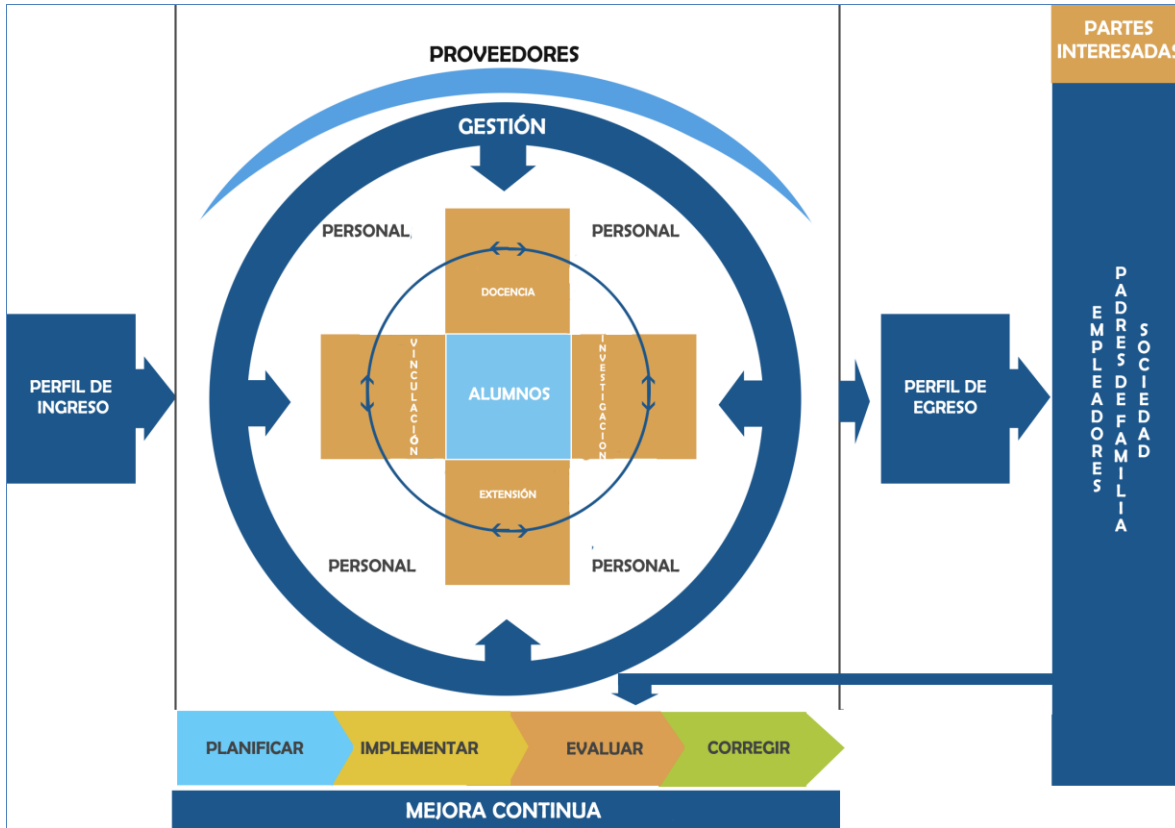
PARTES INTERESADAS

PROVEEDORES

GESTIÓN

PERSONAL

PERSONAL

DOCENCIA

VINCULACIÓN

ALUMNOS

INVESTIGACIÓN

EXTENSIÓN

PERSONAL

PERSONAL

PERFIL DE INGRESO

PERFIL DE EGRESO

EMPLEADORES

PADRES DE FAMILIA

SOCIEDAD

PLANIFICAR

IMPLEMENTAR

EVALUAR

CORREGIR

MEJORA CONTINUA